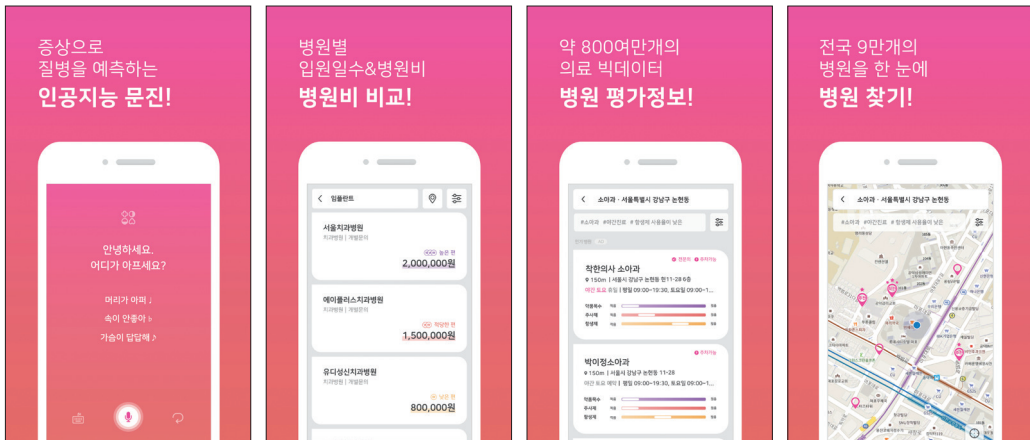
증상으로
질병을 예측하는
인공지능 문진!

안녕하세요.
어디가 아프세요?

머리가 아파 ♪
속이 안좋아 ♪
가슴이 답답해 ♪

병원별
입원일수&병원비
병원비 비교!

임플란트

서울치과병원
치과병원 | 개별문의
2,000,000원

에이플러스치과병원
치과병원 | 개별문의
1,500,000원

유디성신치과병원
치과병원 | 개별문의
800,000원

약 800여만개의
의료 빅데이터
병원 평가정보!

소아과 · 서울특별시 강남구 논현동

# 소아과 # 야간진료 # 항생제 사용률이 낮은

착한의사 소아과
150m | 서울시 강남구 논현동 11-28 6층
평일 09:00~19:30, 토요일 09:00~1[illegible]

박이정소아과
150m | 서울시 강남구 논현동 11-28
평일 09:00~19:30, 토요일 09:00~1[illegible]

전국 9만개의
병원을 한 눈에
병원 찾기!

소아과 · 서울특별시 강남구 논현동

# 소아과 # 야간진료 # 항생제 사용률이 낮은